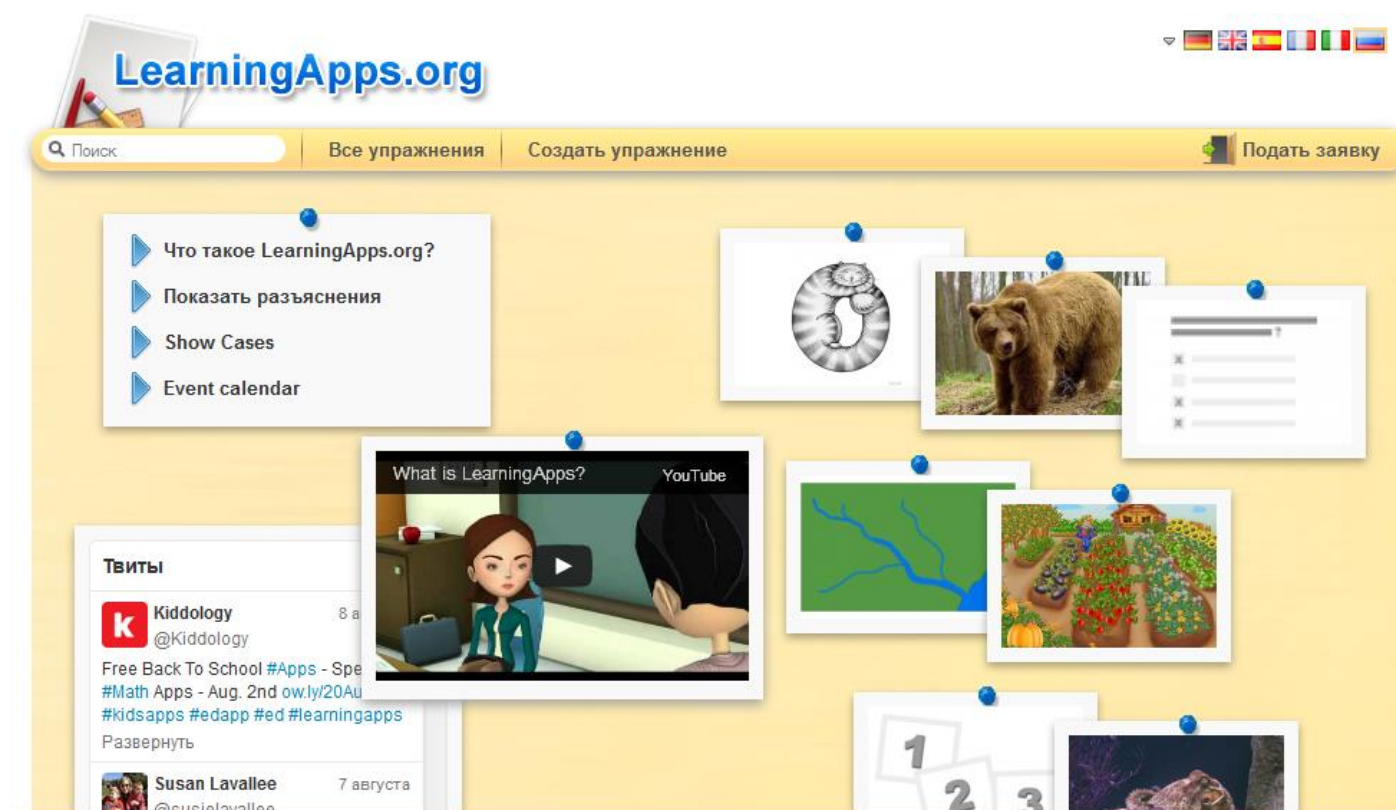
LearningApps.org

Поиск

Все упражнения

Создать упражнение

Подать заявку

Что такое LearningApps.org?

Показать разъяснения

Show Cases

Event calendar

What is LearningApps?

YouTube

Твиты

Kiddology

@Kiddology

8 a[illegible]

Free Back To School #Apps - Spe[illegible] #Math Apps - Aug. 2nd ow.ly/20Au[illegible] #kidsapps #edapp #ed #learningapps

Развернуть

Susan Lavallee

7 августа

@susielavallee

1

2

3